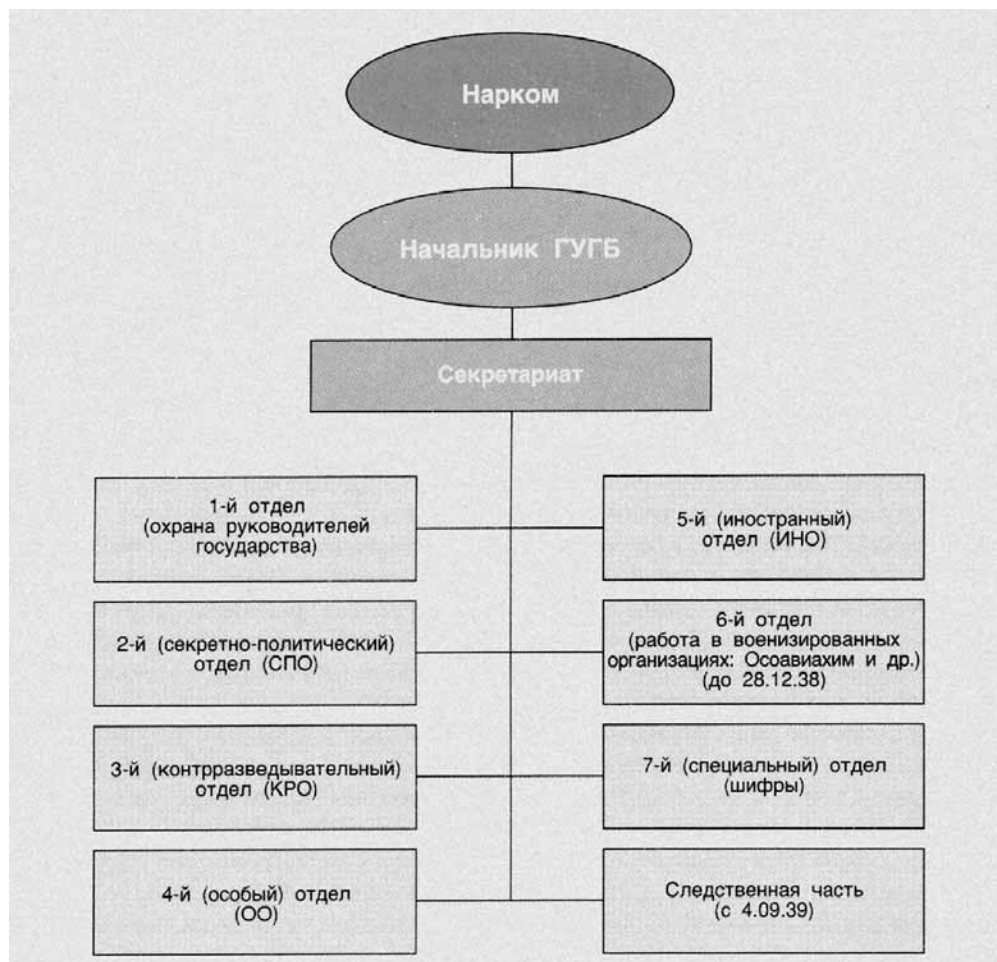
Нарком

Начальник ГУГБ

Секретариат

1-й отдел (охрана руководителей государства)

2-й (секретно-политический) отдел (СПО)

3-й (контрразведывательный) отдел (КРО)

4-й (особый) отдел (ОО)

5-й (иностранный) отдел (ИНО)

6-й отдел (работа в военизированных организациях: Осоавиахим и др.) (до 28.12.38)

7-й (специальный) отдел (шифры)

Следственная часть (с 4.09.39)